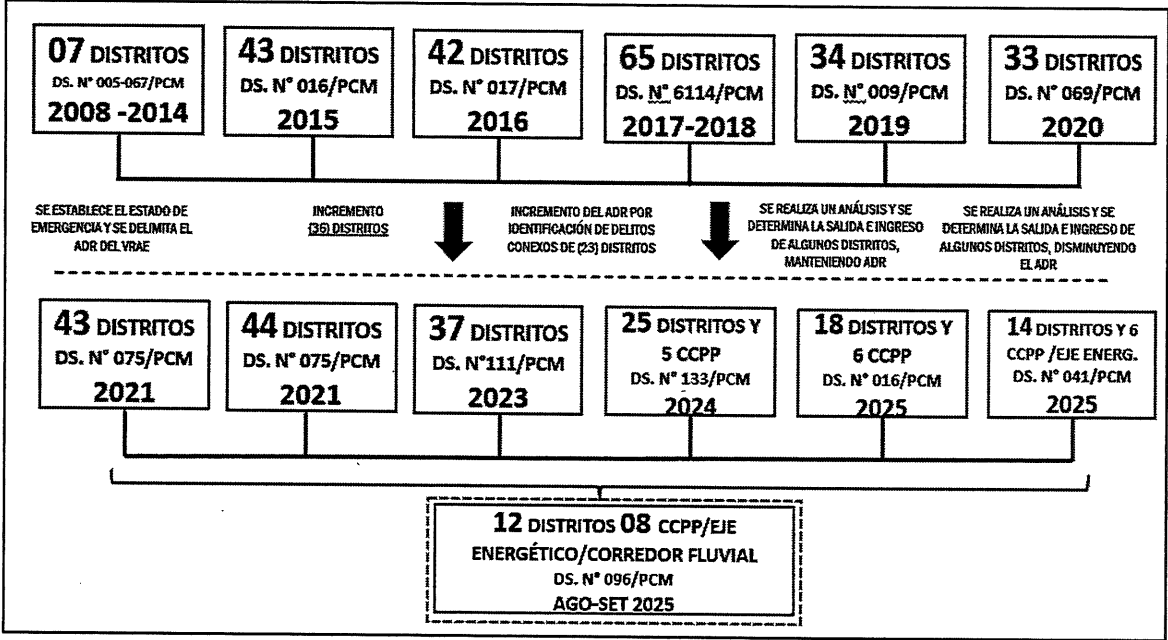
07 DISTRITOS
DS. N° 005-067/PCM
2008 -2014

43 DISTRITOS
DS. N° 016/PCM
2015

42 DISTRITOS
DS. N° 017/PCM
2016

65 DISTRITOS
DS. N° 6114/PCM
2017-2018

34 DISTRITOS
DS. N° 009/PCM
2019

33 DISTRITOS
DS. N° 069/PCM
2020

SE ESTABLECE EL ESTADO DE EMERGENCIA Y SE DELIMITA EL ADR DEL VRAE

INCREMENTO (36) DISTRITOS

INCREMENTO DEL ADR POR IDENTIFICACIÓN DE DELITOS CONEXOS DE (23) DISTRITOS

SE REALIZA UN ANÁLISIS Y SE DETERMINA LA SALIDA E INGRESO DE ALGUNOS DISTRITOS, MANTENIENDO ADR

SE REALIZA UN ANÁLISIS Y SE DETERMINA LA SALIDA E INGRESO DE ALGUNOS DISTRITOS, DISMINUYENDO EL ADR

43 DISTRITOS
DS. N° 075/PCM
2021

44 DISTRITOS
DS. N° 075/PCM
2021

37 DISTRITOS
DS. N°111/PCM
2023

25 DISTRITOS Y 5 CCPP
DS. N° 133/PCM
2024

18 DISTRITOS Y 6 CCPP
DS. N° 016/PCM
2025

14 DISTRITOS Y 6 CCPP /EJE ENERG.
DS. N° 041/PCM
2025

12 DISTRITOS 08 CCPP/EJE ENERGÉTICO/CORREDOR FLUVIAL
DS. N° 096/PCM
AGO-SET 2025